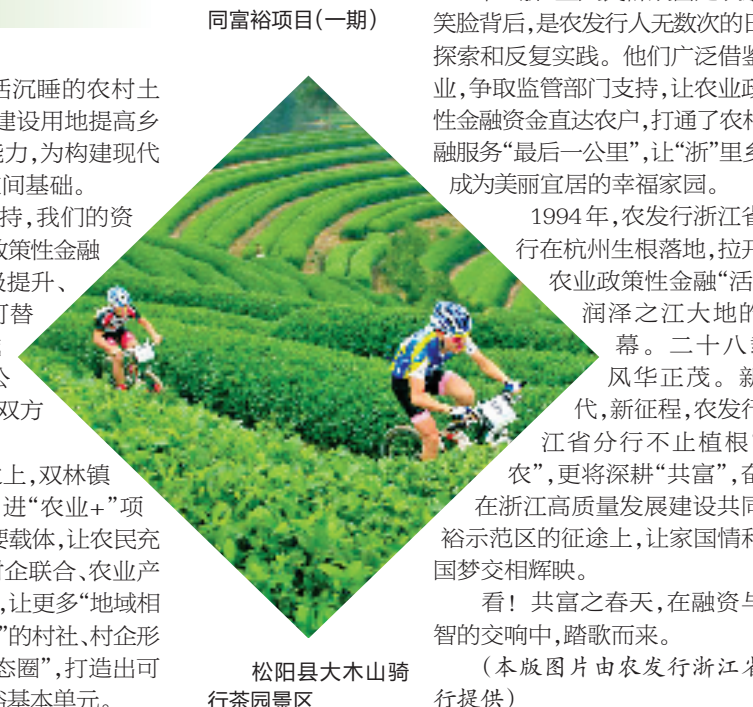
同富裕项目(一期)

活沉睡的农村土
建设用地提高乡
能力,为构建现代
间基础。
持,我们的资
政策性金融
提升、
替

双方

上,双林镇
进“农业+”项
要载体,让农民充
企联合、农业产
,让更多“地域相
”的村社、村企形
态圈”,打造出可
基本单元。

笑脸背后,是农发行人无数次的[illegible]
探索和反复实践。他们广泛借鉴
业,争取监管部门支持,让农业政
性金融资金直达农户,打通了农村
融服务“最后一公里”,让“浙”里乡
成为美丽宜居的幸福家园。

1994年,农发行浙江省
行在杭州生根落地,拉开
农业政策性金融“活
润泽之江大地的
幕。二十八
风华正茂。新
代,新征程,农发行
江省分行不止植根
农”,更将深耕“共富”,奋
在浙江高质量发展建设共同
裕示范区的征途上,让家国情
国梦交相辉映。

看!共富之春天,在融资与
智的交响中,踏歌而来。

(本版图片由农发行浙江
行提供)

松阳县大木山骑
行茶园景区